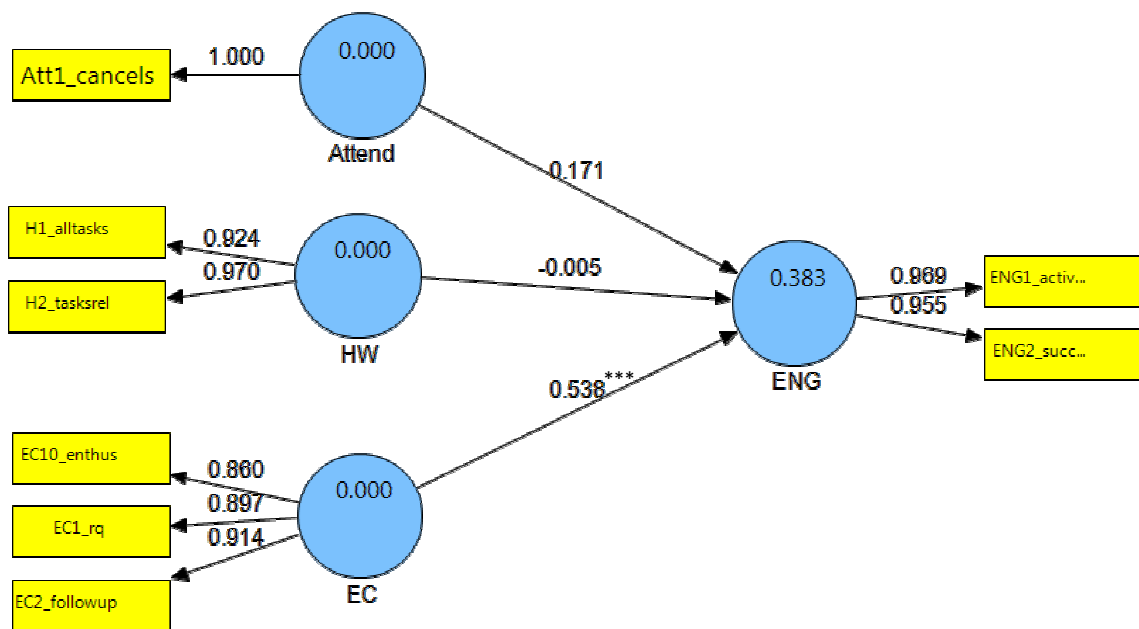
Att1_cancels

1.000

0.000

Attend

0.171

H1_alltasks

H2_tasksrel

0.924

0.970

0.000

HW

-0.005

0.383

ENG

0.969

0.955

ENG1_activ...

ENG2_succ...

$0.538^{***}$

EC10_enthus

EC1_rq

EC2_followup

0.860

0.897

0.914

0.000

EC